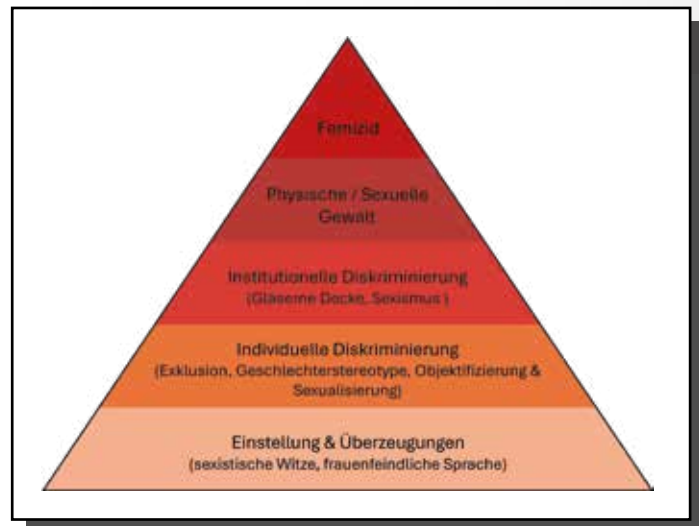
Femizid

Physische / Sexuelle Gewalt

Institutionelle Diskriminierung
(Gläserne Decke, Sexismus )

Individuelle Diskriminierung
(Exklusion, Geschlechterstereotype, Objektifizierung & Sexualisierung)

Einstellung & Überzeugungen
(sexistische Witze, frauenfeindliche Sprache)